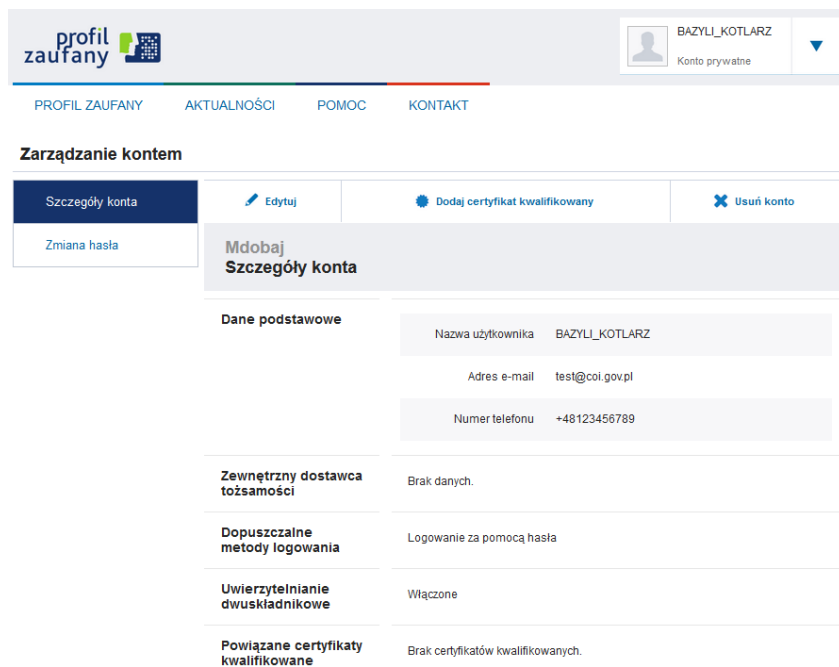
profil zaufany

BAZYLI_KOTLARZ
Konto prywatne

PROFIL ZAUFANY AKTUALNOŚCI POMOC KONTAKT

Zarządzanie kontem

Szczegóły konta
Zmiana hasła

Edytuj
Dodaj certyfikat kwalifikowany
Usuń konto

Mdobaj
Szczegóły konta

Dane podstawowe

| | |
|---|---|
| Nazwa użytkownika | BAZYLI_KOTLARZ |
| Adres e-mail | test@coi.gov.pl |
| Numer telefonu | +48123456789 |

Zewnętrzny dostawca tożsamości
Brak danych.

Dopuszczalne metody logowania
Logowanie za pomocą hasła

Uwierzytelnianie dwuskładnikowe
Włączone

Powiązane certyfikaty kwalifikowane
Brak certyfikatów kwalifikowanych.